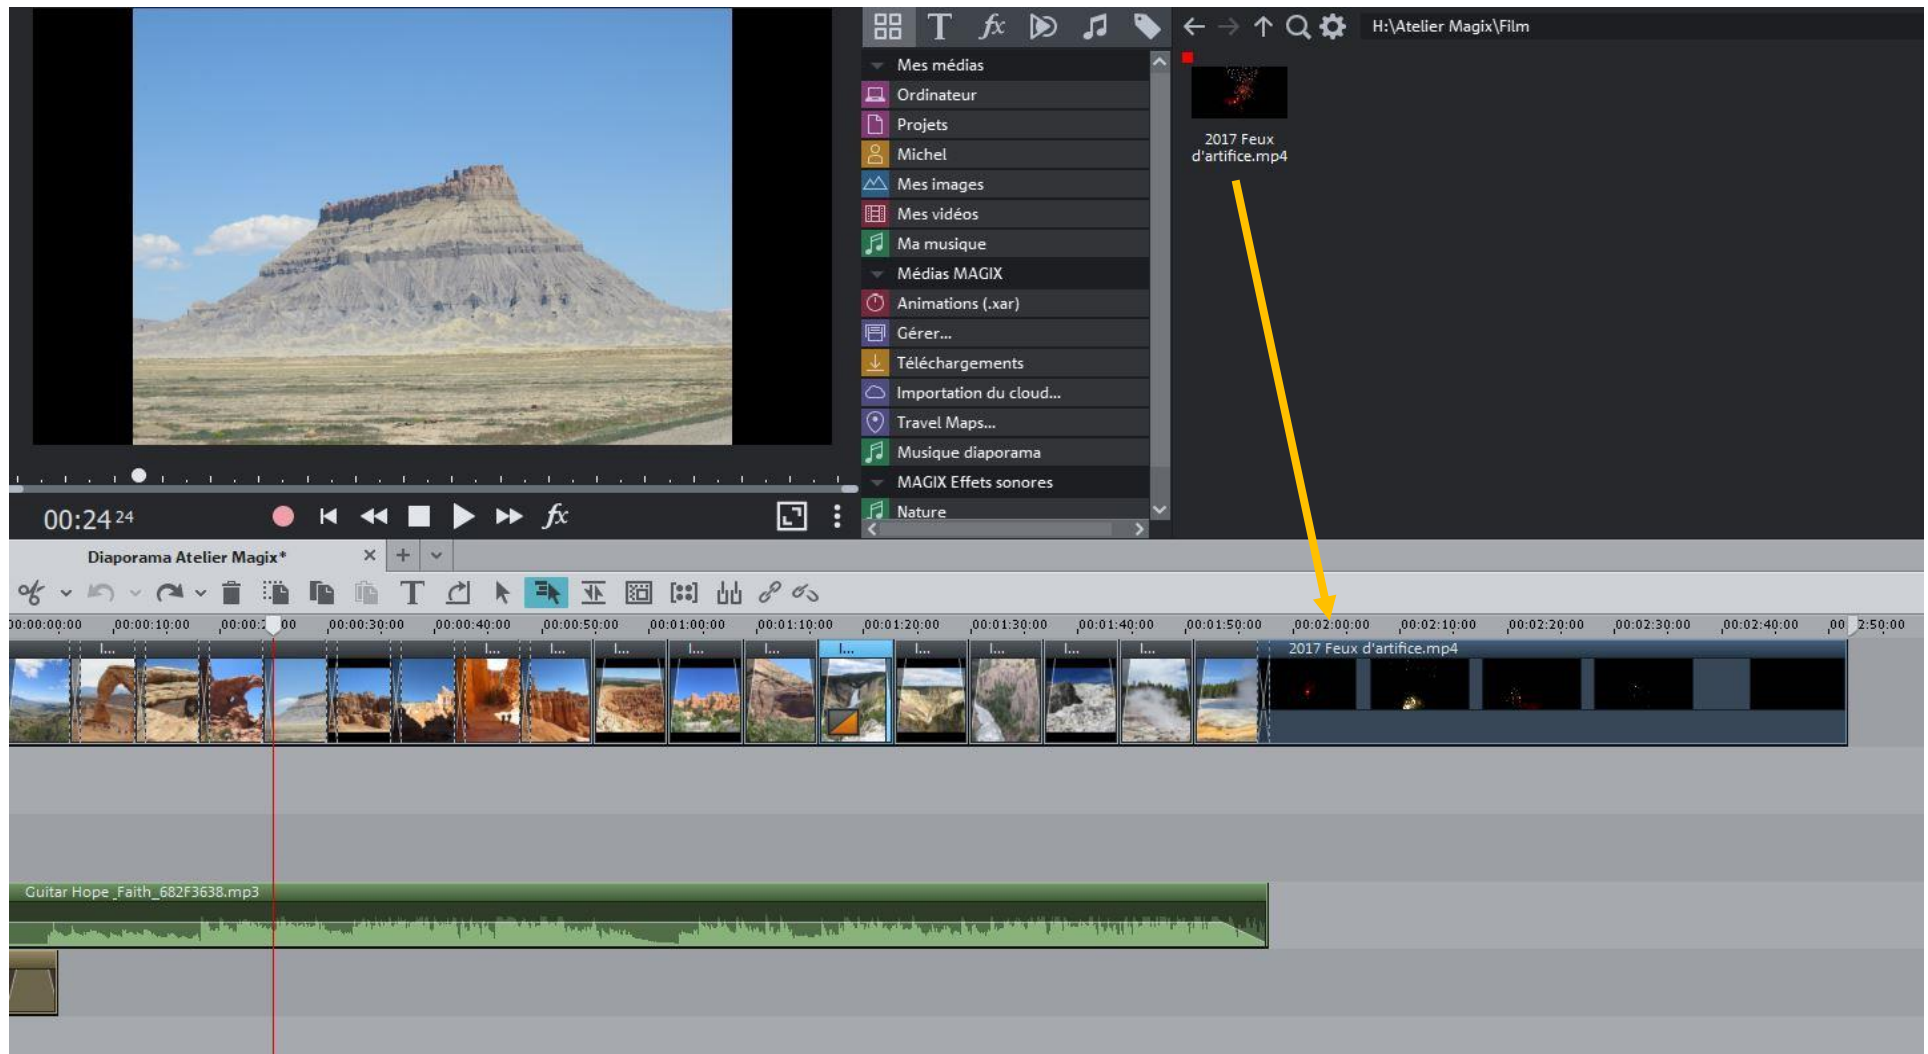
H:\Atelier Magix\Film

Mes médias
Ordinateur
Projets
Michel
Mes images
Mes vidéos
Ma musique
Médias MAGIX
Animations (.xar)
Gérer...
Téléchargements
Importation du cloud...
Travel Maps...
Musique diaporama
MAGIX Effets sonores
Nature

2017 Feux d'artifice.mp4

00:24 24

Diaporama Atelier Magix*

00:00:00:00 00:00:10:00 00:00:2 00 00:00:30:00 00:00:40:00 00:00:50:00 00:01:00:00 00:01:10:00 00:01:20:00 00:01:30:00 00:01:40:00 00:01:50:00 00:02:00:00 00:02:10:00 00:02:20:00 00:02:30:00 00:02:40:00 00 2:50:00

I... I... I... I... I... I... I... I... I... I... I...

2017 Feux d'artifice.mp4

Guitar Hope_Faith_682F3638.mp3